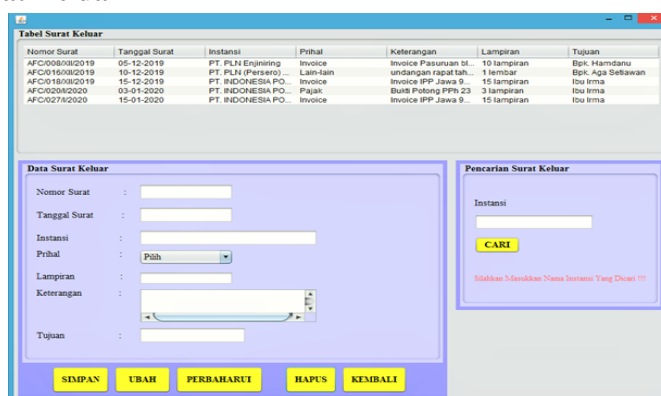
Tabel Surat Keluar

| Nomor Surat | Tanggal Surat | Instansi | Prihal | Keterangan | Lampiran | Tujuan |
|---|---|---|---|---|---|---|
| AFC/008/XII/2019 | 05-12-2019 | PT. PLN Enjiniring | Invoice | Invoice Pasuruan bl... | 10 lampiran | Bpk. Hamdanu |
| AFC/016/XII/2019 | 10-12-2019 | PT. PLN (Persero) ... | Lain-lain | undangan rapat tah... | 1 lembar | Bpk. Aga Setiawan |
| AFC/018/XII/2019 | 15-12-2019 | PT. INDONESIA PO... | Invoice | Invoice IPP Jawa 9... | 15 lampiran | Ibu Irma |
| AFC/020/I/2020 | 03-01-2020 | PT. INDONESIA PO... | Pajak | Bukti Potong PPh 23 | 3 lampiran | Ibu Irma |
| AFC/027/I/2020 | 15-01-2020 | PT. INDONESIA PO... | Invoice | Invoice IPP Jawa 9... | 15 lampiran | Ibu Irma |

Data Surat Keluar

Nomor Surat :

Tanggal Surat :

Instansi :

Prihal : Pilih

Lampiran :

Keterangan :

Tujuan :

SIMPAN UBAH PERBAHARUI HAPUS KEMBALI

Pencarian Surat Keluar

Instansi

CARI

Silahkan Masukkan Nama Instansi Yang Dicari !!!